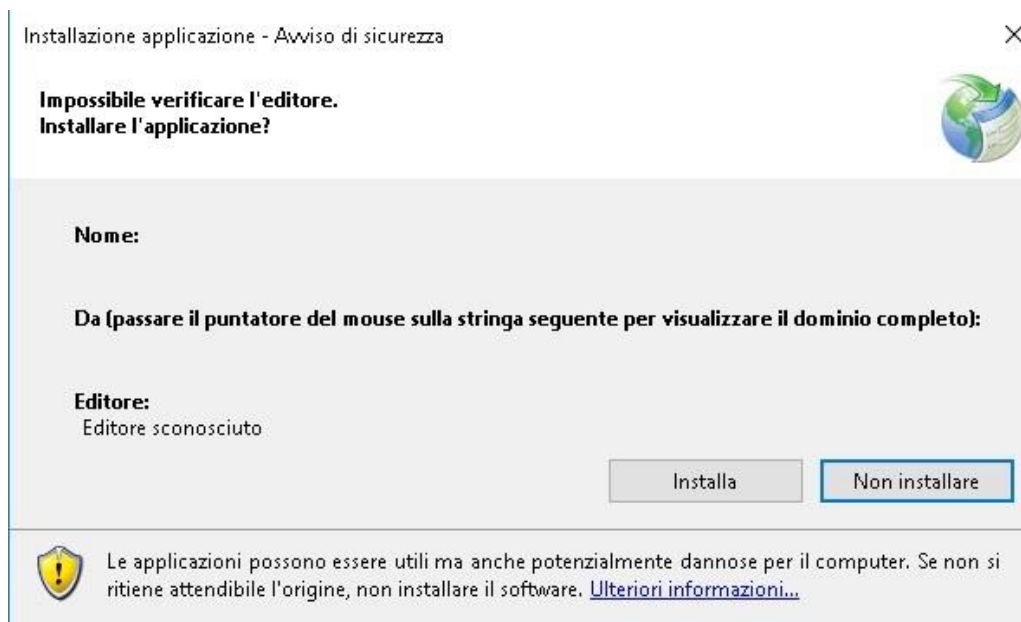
Installazione applicazione - Avviso di sicurezza

×

Impossibile verificare l'editore.
Installare l'applicazione?

Nome:

Da (passare il puntatore del mouse sulla stringa seguente per visualizzare il dominio completo):

Editore:
Editore sconosciuto

Installa

Non installare

Le applicazioni possono essere utili ma anche potenzialmente dannose per il computer. Se non si ritiene attendibile l'origine, non installare il software. Ulteriori informazioni...